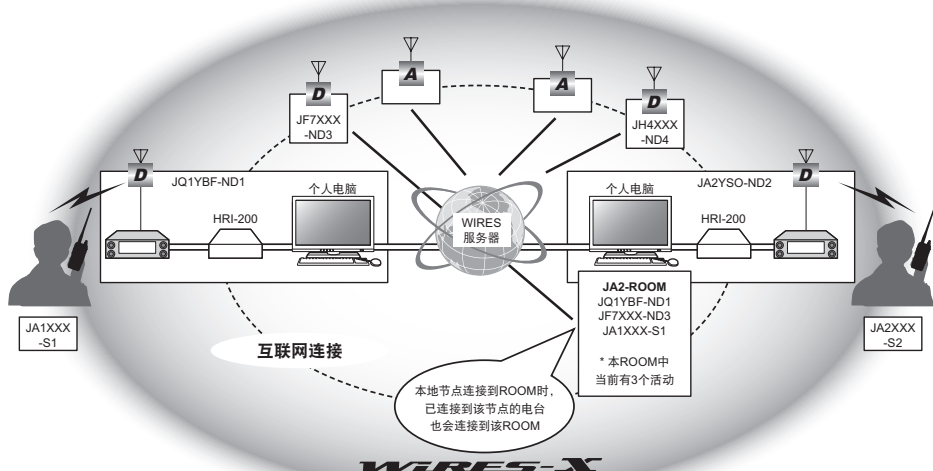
D
JF7XXX
-ND3

A

A

D
JH4XXX
-ND4

D
JQ1YBF-ND1

HRI-200

个人电脑

WIRES
服务器

个人电脑

JA2YSO-ND2

D

HRI-200

JA2-ROOM
JQ1YBF-ND1
JF7XXX-ND3
JA1XXX-S1

* 本ROOM中当前有3个活动

JA1XXX
-S1

JA2XXX
-S2

互联网连接

本地节点连接到ROOM时，已连接到该节点的电台也会连接到该ROOM

WIRES-X